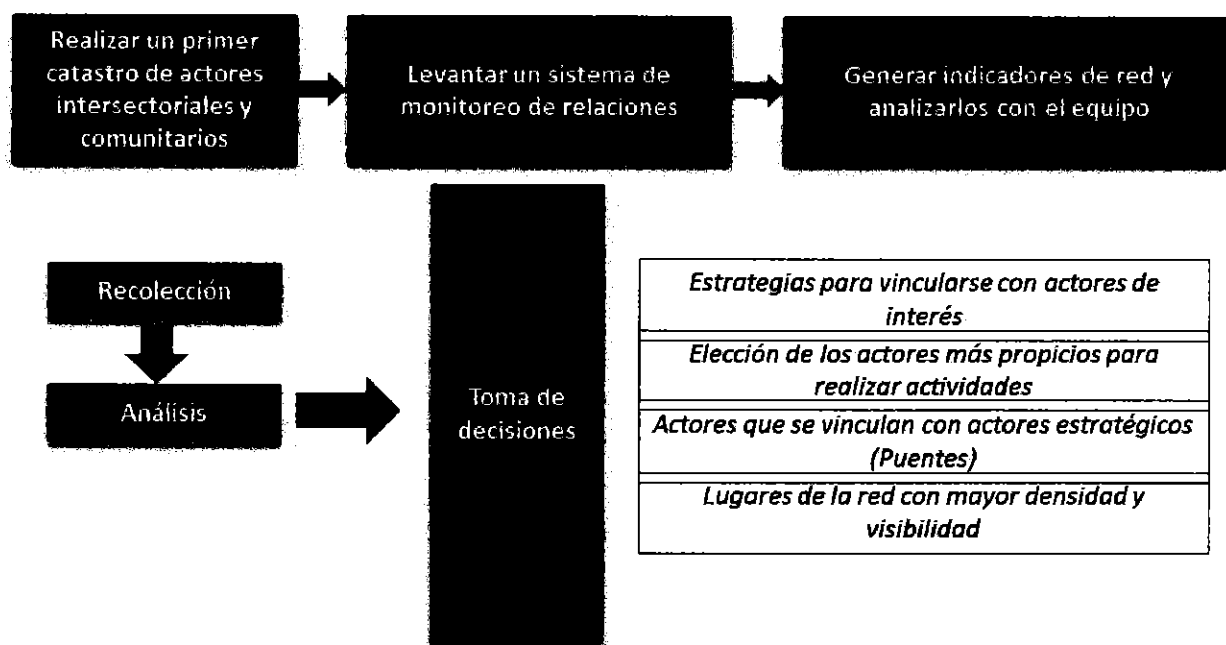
Realizar un primer catastro de actores intersectoriales y comunitarios

Levantar un sistema de monitoreo de relaciones

Generar indicadores de red y analizarlos con el equipo

Recolección

Análisis

Toma de decisiones

Estrategias para vincularse con actores de interés

Elección de los actores más propicios para realizar actividades

Actores que se vinculan con actores estratégicos (Puentes)

Lugares de la red con mayor densidad y visibilidad